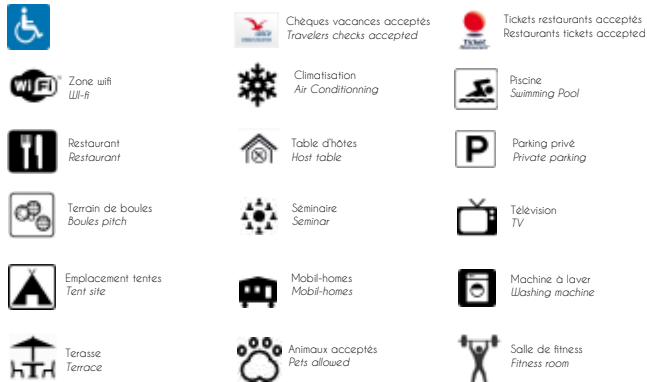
Chèques vacances acceptés
Travelers checks accepted

Tickets restaurants acceptés
Restaurants tickets accepted

WI FI
Zone wifi
Wi-fi

Climatisation
Air Conditionning

Piscine
Swimming Pool

Restaurant
Restaurant

Table d'hôtes
Host table

P
Parking privé
Private parking

Terrain de boules
Boules pitch

Séminaire
Seminar

Télévision
TV

Emplacement tentes
Tent site

Mobil-homes
Mobil-homes

Machine à laver
Washing machine

Terasse
Terrace

Animaux acceptés
Pets allowed

Salle de fitness
Fitness room